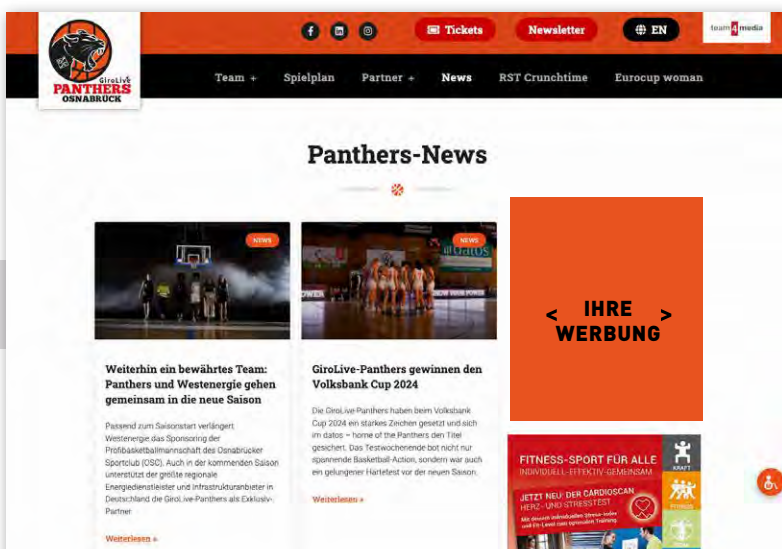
GiroLive PANTHERS OSNABRÜCK

Tickets
Newsletter
EN
team4media

Team +
Spielplan
Partner +
News
RST Crunchtime
Eurocup woman

Panthers-News

NEWS

Weiterhin ein bewährtes Team: Panthers und Westenergie gehen gemeinsam in die neue Saison

Passend zum Saisonstart verlängert Westenergie das Sponsoring der Profibasketballmannschaft des Osnabrücker Sportclub (OSC). Auch in der kommenden Saison unterstützt der größte regionale Energiedienstleister und Infrastrukturanbieter in Deutschland die GiroLive-Panthers als Exklusiv-Partner

Weiterlesen »

NEWS

GiroLive-Panthers gewinnen den Volksbank Cup 2024

Die GiroLive-Panthers haben beim Volksbank Cup 2024 ein starkes Zeichen gesetzt und sich im datos – home of the Panthers den Titel gesichert. Das Testwochenende bot nicht nur spannende Basketball-Action, sondern war auch ein gelungener Härtetest vor der neuen Saison.

Weiterlesen »

< IHRE WERBUNG >

FITNESS-SPORT FÜR ALLE
INDIVIDUELL-EFFEKTIV-GEMEINSAM
JETZT NEU: DER CARDIOSCAN
HERZ- UND STRESSTEST
KRAFT
FITNESS
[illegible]